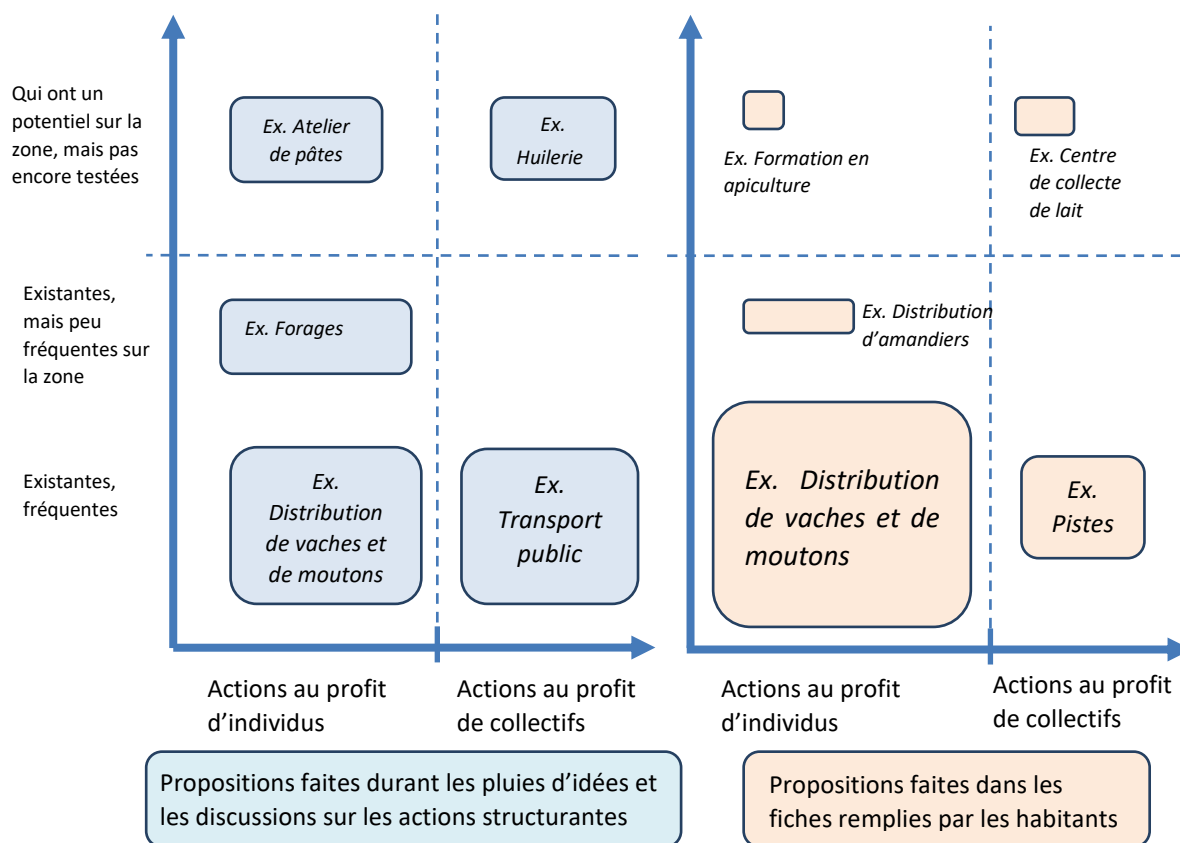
Qui ont un potentiel sur la zone, mais pas encore testées

Existantes, mais peu fréquentes sur la zone

Existantes, fréquentes

Ex. Atelier de pâtes

Ex. Huilerie

Ex. Forages

Ex. Distribution de vaches et de moutons

Ex. Transport public

Actions au profit d'individus

Actions au profit de collectifs

Ex. Formation en apiculture

Ex. Centre de collecte de lait

Ex. Distribution d'amandiers

Ex. Distribution de vaches et de moutons

Ex. Pistes

Actions au profit d'individus

Actions au profit de collectifs

Propositions faites durant les pluies d'idées et les discussions sur les actions structurantes

Propositions faites dans les fiches remplies par les habitants